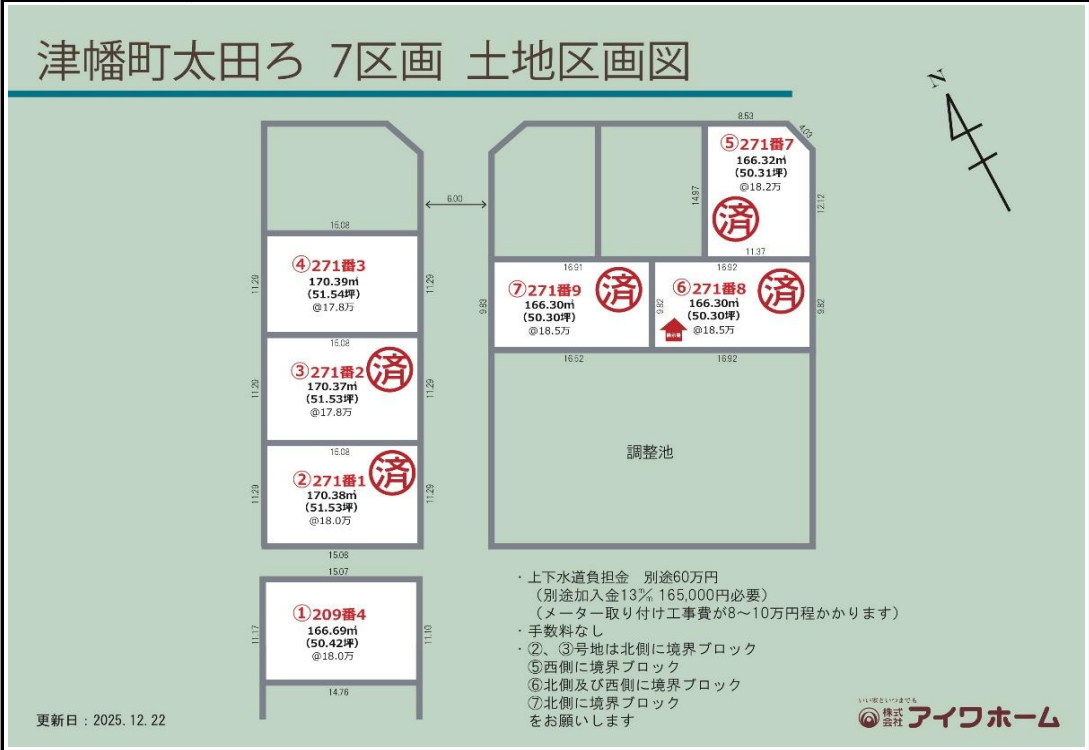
津幡町太田ろ 7区画 土地区画図

N

8.53
4.03
⑤271番7
166.32㎡
(50.31坪)
@18.2万
済
14.97
12.12
11.37

6.00
15.08

④271番3
170.39㎡
(51.54坪)
@17.8万
11.20
11.29

15.08
③271番2
170.37㎡
(51.53坪)
@17.8万
済
11.29
11.29

15.08
②271番1
170.38㎡
(51.53坪)
@18.0万
済
11.29
11.29
15.06

16.91
⑦271番9
166.30㎡
(50.30坪)
@18.5万
済
9.83
16.62

16.92
⑥271番8
166.30㎡
(50.30坪)
@18.5万
済
9.82
9.82
16.92

調整池

15.07
①209番4
166.69㎡
(50.42坪)
@18.0万
11.17
11.10
14.76

・上下水道負担金　別途60万円
（別途加入金13㎜ 165,000円必要）
（メーター取り付け工事費が8～10万円程かかります）
・手数料なし
・②、③号地は北側に境界ブロック
⑤西側に境界ブロック
⑥北側及び西側に境界ブロック
⑦北側に境界ブロック
をお願いします

更新日：2025.12.22

いい家をいつまでも
株式会社 アイワホーム